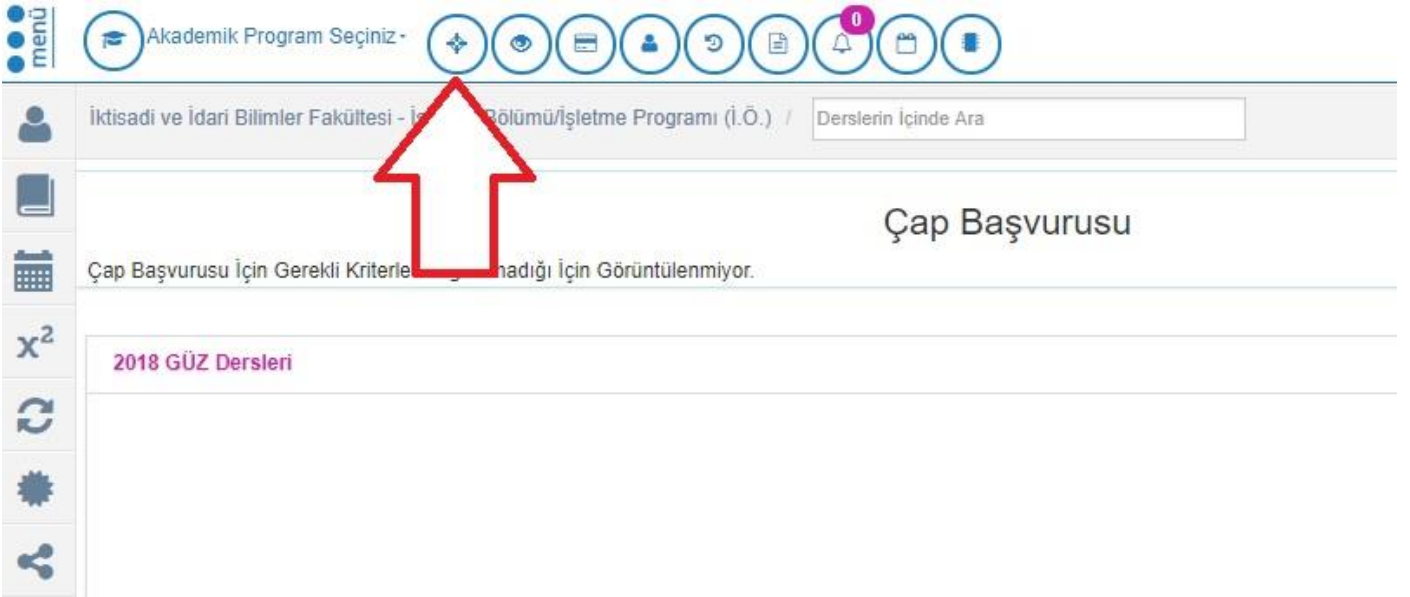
menü

Akademik Program Seçiniz

0

İktisadi ve İdari Bilimler Fakültesi - İş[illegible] Bölümü/İşletme Programı (İ.Ö.) /

Derslerin İçinde Ara

Çap Başvurusu

Çap Başvurusu İçin Gerekli Kriterle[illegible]adığı İçin Görüntülenmiyor.

$x^2$

2018 GÜZ Dersleri